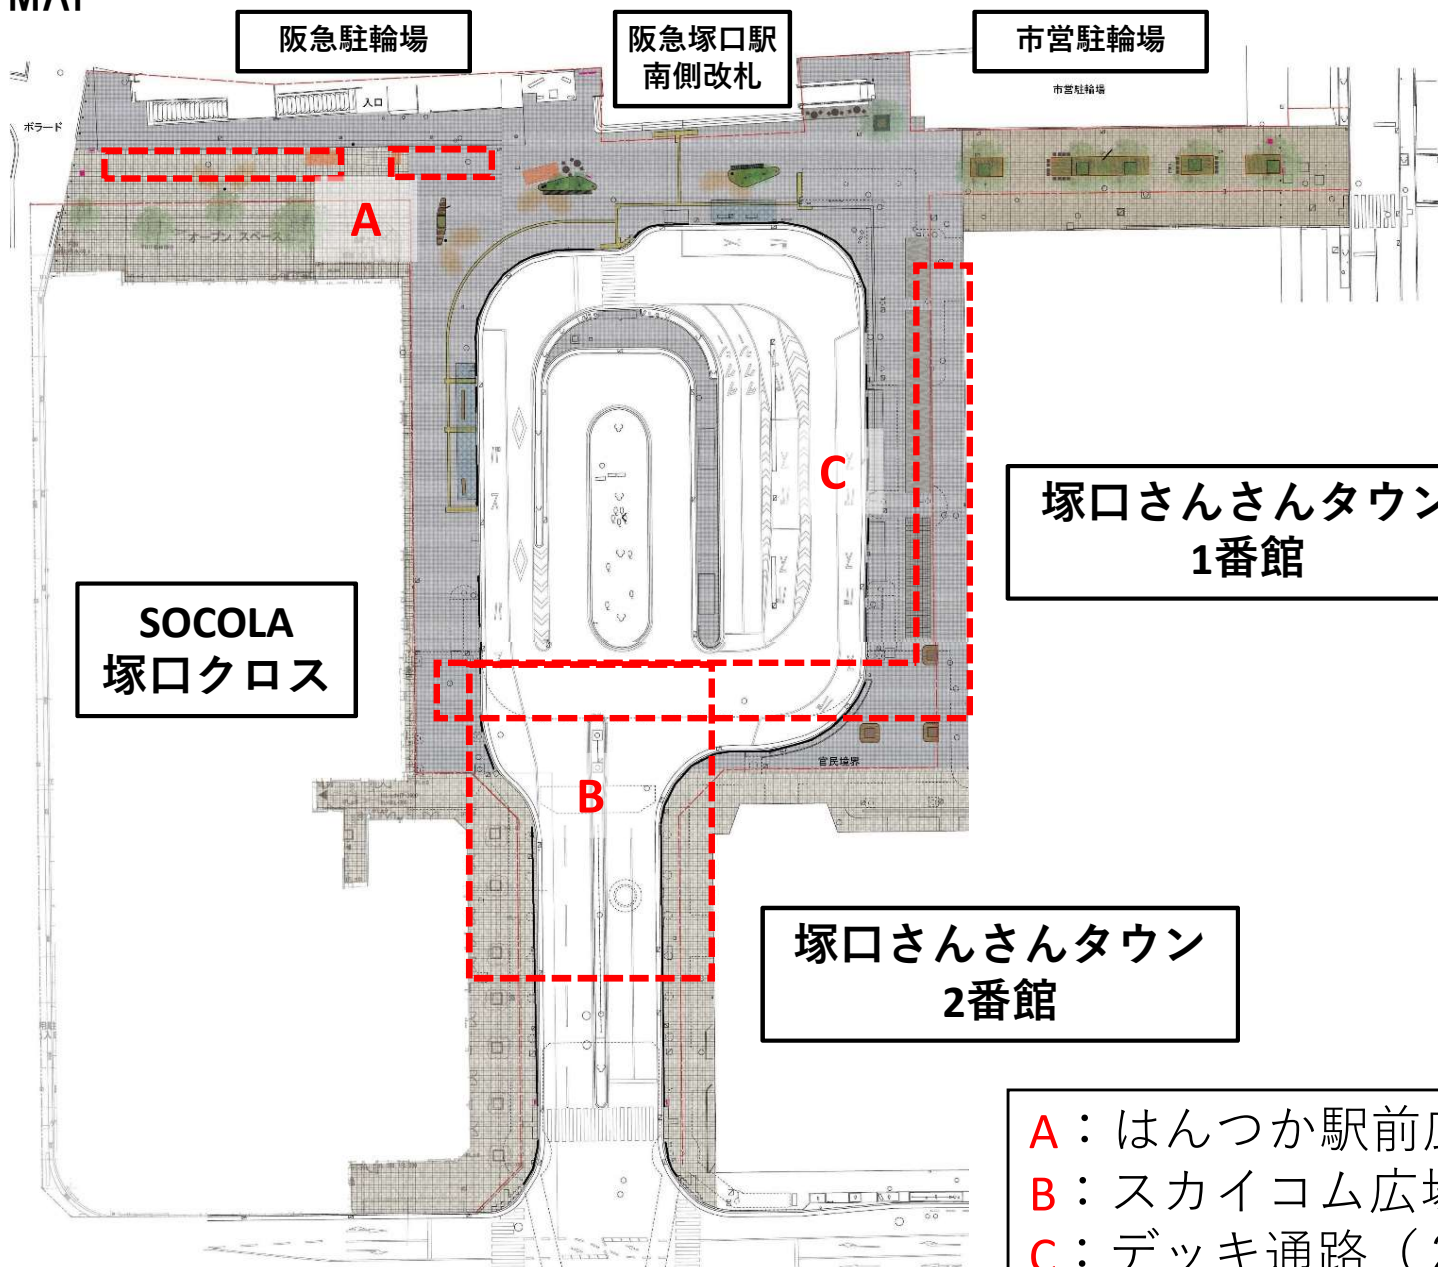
MAP

阪急駐輪場

阪急塚口駅
南側改札

市営駐輪場

入口

市営駐輪場

ボラード

オープンスペース

A

C

塚口さんさんタウン
1番館

SOCOLA
塚口クロス

官民境界

B

塚口さんさんタウン
2番館

A：はんつか駅前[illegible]
B：スカイコム広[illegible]
C：デッキ通路（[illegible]